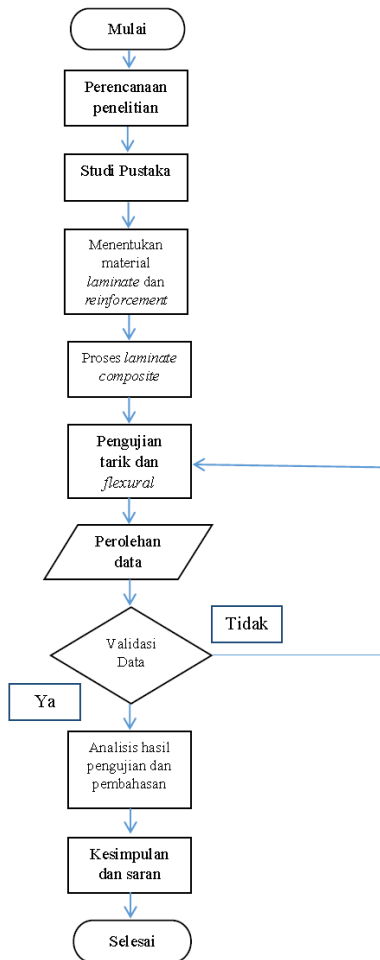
Mulai

Perencanaan penelitian

Studi Pustaka

Menentukan material laminate dan reinforcement

Proses laminate composite

Pengujian tarik dan flexural

Perolehan data

Validasi Data

Tidak

Ya

Analisis hasil pengujian dan pembahasan

Kesimpulan dan saran

Selesai